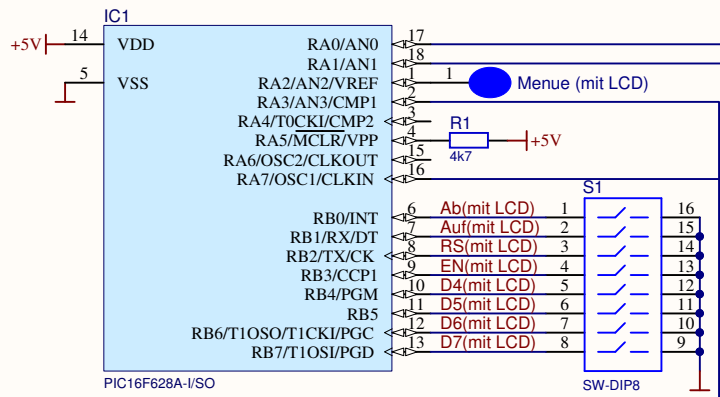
IC1

+5V 14 VDD

5 VSS

RA0/AN0 17
RA1/AN1 18
RA2/AN2/VREF 1
RA3/AN3/CMP1 2
RA4/T0CKI/CMP2 3
RA5/$\overline{MCLR}$/VPP 4
RA6/OSC2/CLKOUT 15
RA7/OSC1/CLKIN 16

1 Menue (mit LCD)

R1
4k7
+5V

RB0/INT 6
RB1/RX/DT 7
RB2/TX/CK 8
RB3/CCP1 9
RB4/PGM 10
RB5 11
RB6/T1OSO/T1CKI/PGC 12
RB7/T1OSI/PGD 13

PIC16F628A-I/SO

Ab(mit LCD) 1
Auf(mit LCD) 2
RS(mit LCD) 3
EN(mit LCD) 4
D4(mit LCD) 5
D5(mit LCD) 6
D6(mit LCD) 7
D7(mit LCD) 8

S1
16
15
14
13
12
11
10
9

SW-DIP8